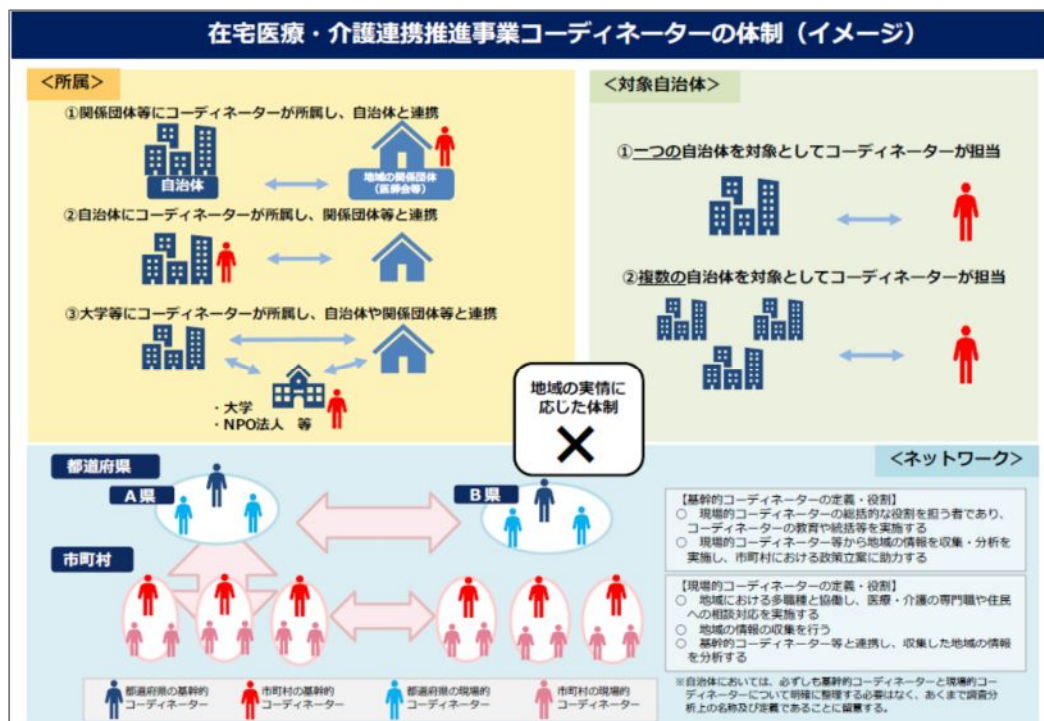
在宅医療・介護連携推進事業コーディネーターの体制（イメージ）

<所属>

①関係団体等にコーディネーターが所属し、自治体と連携

自治体

地域の関係団体（医師会等）

②自治体にコーディネーターが所属し、関係団体等と連携

③大学等にコーディネーターが所属し、自治体や関係団体等と連携

・大学
・NPO法人　等

<対象自治体>

①一つの自治体を対象としてコーディネーターが担当

②複数の自治体を対象としてコーディネーターが担当

地域の実情に応じた体制

×

<ネットワーク>

都道府県

A県

B県

市町村

【基幹的コーディネーターの定義・役割】
○ 現場的コーディネーターの総括的な役割を担う者であり、コーディネーターの教育や統括等を実施する
○ 現場的コーディネーター等から地域の情報を収集・分析を実施し、市町村における政策立案に助力する

【現場的コーディネーターの定義・役割】
○ 地域における多職種と協働し、医療・介護の専門職や住民への相談対応を実施する
○ 地域の情報の収集を行う
○ 基幹的コーディネーター等と連携し、収集した地域の情報を分析する

都道府県の基幹的コーディネーター

市町村の基幹的コーディネーター

都道府県の現場的コーディネーター

市町村の現場的コーディネーター

※自治体においては、必ずしも基幹的コーディネーターと現場的コーディネーターについて明確に整理する必要はなく、あくまで調査分析上の名称及び定義であることに留意する。